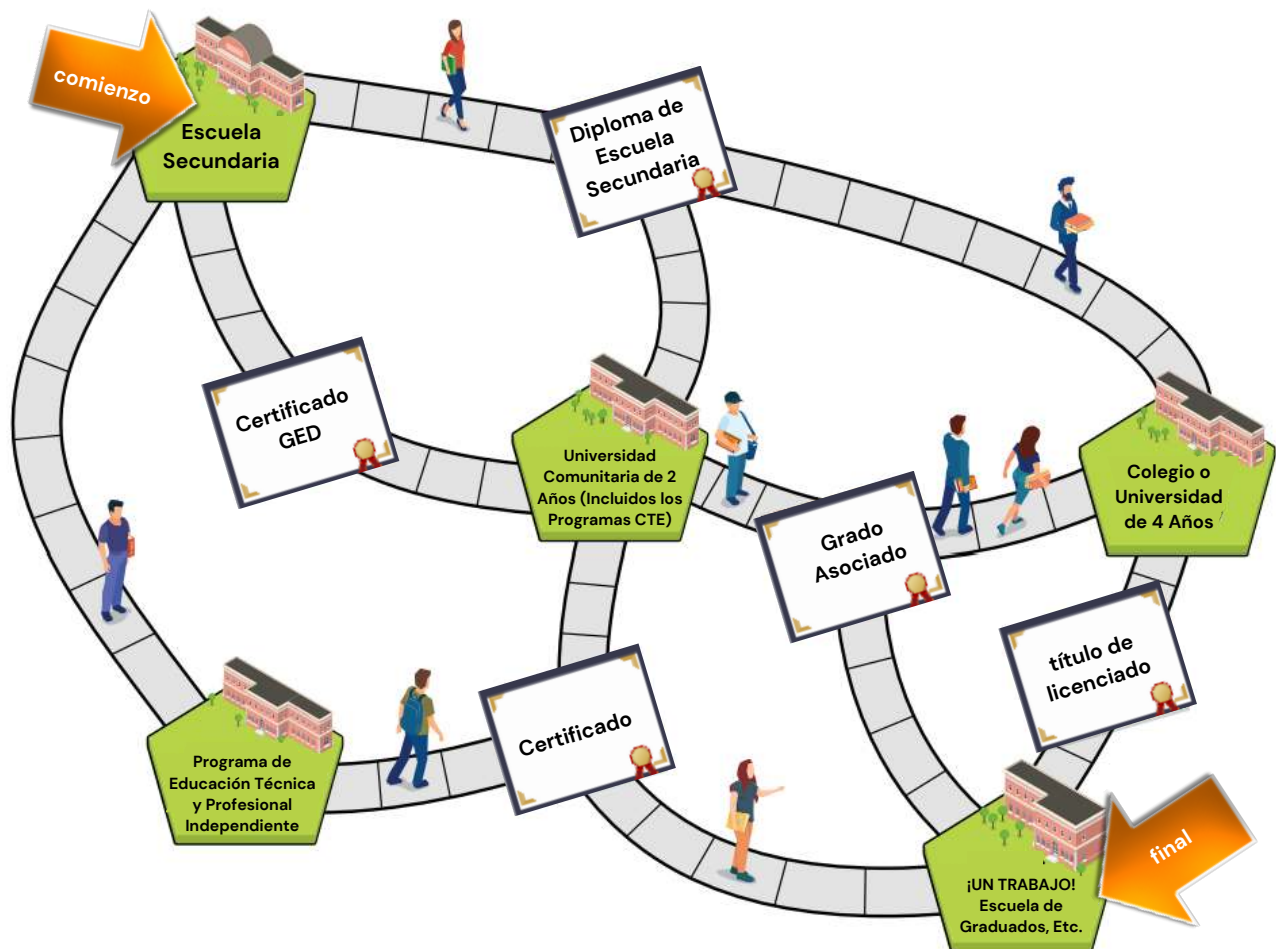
comienzo

Escuela Secundaria

Diploma de Escuela Secundaria

Certificado GED

Universidad Comunitaria de 2 Años (Incluidos los Programas CTE)

Colegio o Universidad de 4 Años

Grado Asociado

título de licenciado

Programa de Educación Técnica y Profesional Independiente

Certificado

final

¡UN TRABAJO! Escuela de Graduados, Etc.